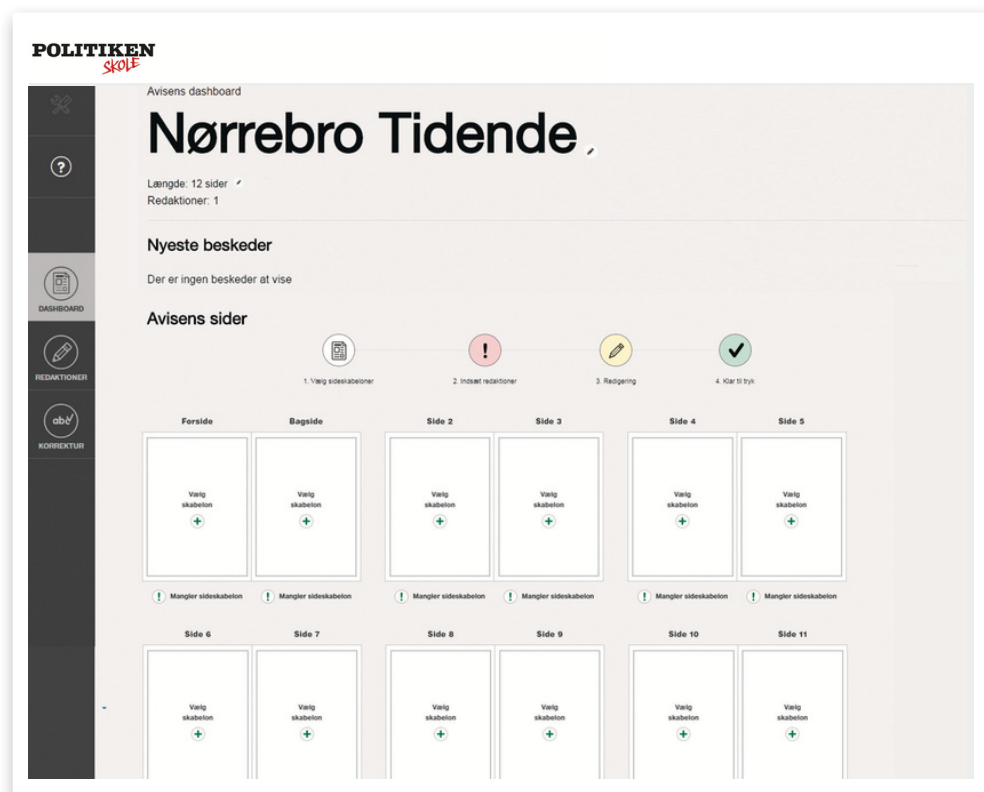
POLITIKEN
SKOLE

?

DASHBOARD

REDAKTIONER

abc

KORREKTUR

Avisens dashboard

Nørrebro Tidende

Længde: 12 sider
Redaktioner: 1

Nyeste beskeder

Der er ingen beskeder at vise

Avisens sider

!

1. Vælg sideskabeloner

2. Indsæt redaktioner

3. Redigering

4. Klar til tryk

Forside

Bagside

Side 2

Side 3

Side 4

Side 5

Vælg skabelon
+

Vælg skabelon
+

Vælg skabelon
+

Vælg skabelon
+

Vælg skabelon
+

Vælg skabelon
+

! Mangler sideskabelon

! Mangler sideskabelon

! Mangler sideskabelon

! Mangler sideskabelon

! Mangler sideskabelon

! Mangler sideskabelon

Side 6

Side 7

Side 8

Side 9

Side 10

Side 11

Vælg skabelon
+

Vælg skabelon
+

Vælg skabelon
+

Vælg skabelon
+

Vælg skabelon
+

Vælg skabelon
+